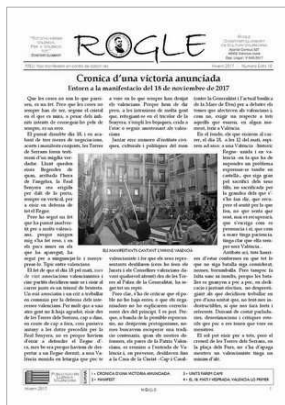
ROGLE

Cronica d'una victoria anunciada

Entorn a la manifestacio del 18 de novembre de 2017

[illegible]

ELS MANIFESTANTS CANTANT L'HIMNE VALENCIA

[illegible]

1 • CRONICA D'UNA VICTORIA ANUNCIADA
2 • MANIFEST
3 • SANTS PARRY CAPE
4 • EL XI PARTY HESPERIA VALENCIA ES PRIMER

ROGLE